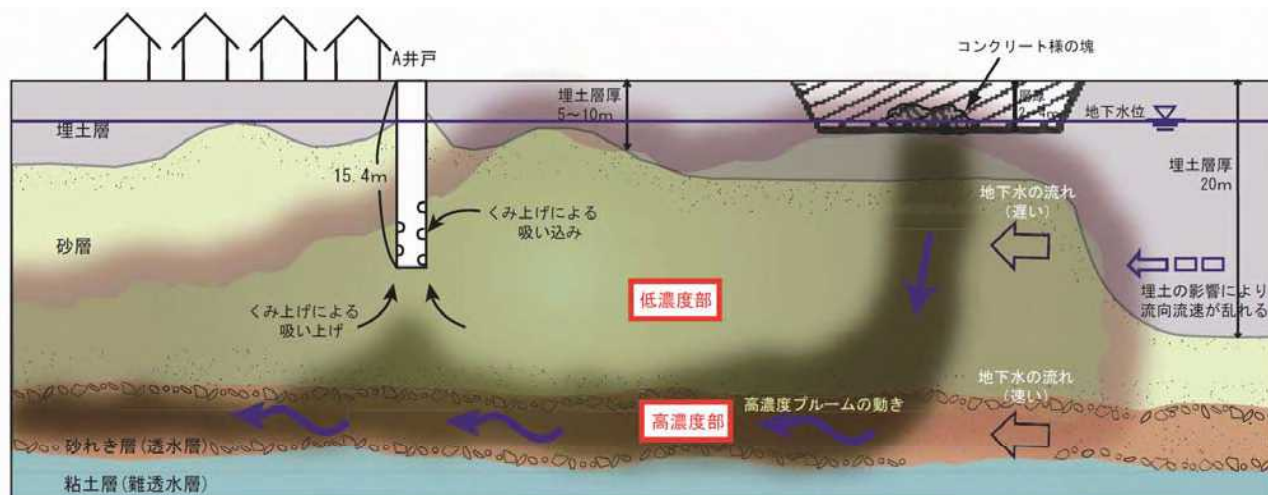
A井戸

コンクリート様の塊

埋土層厚
5～10m

層厚
2.4m

地下水位

埋土層

15.4m

埋土層厚
20m

地下水の流れ
（遅い）

くみ上げによる
吸い込み

砂層

低濃度部

埋土の影響により
流向流速が乱れる

くみ上げによる
吸い上げ

地下水の流れ
（速い）

高濃度プルームの動き

高濃度部

砂れき層（透水層）

粘土層（難透水層）